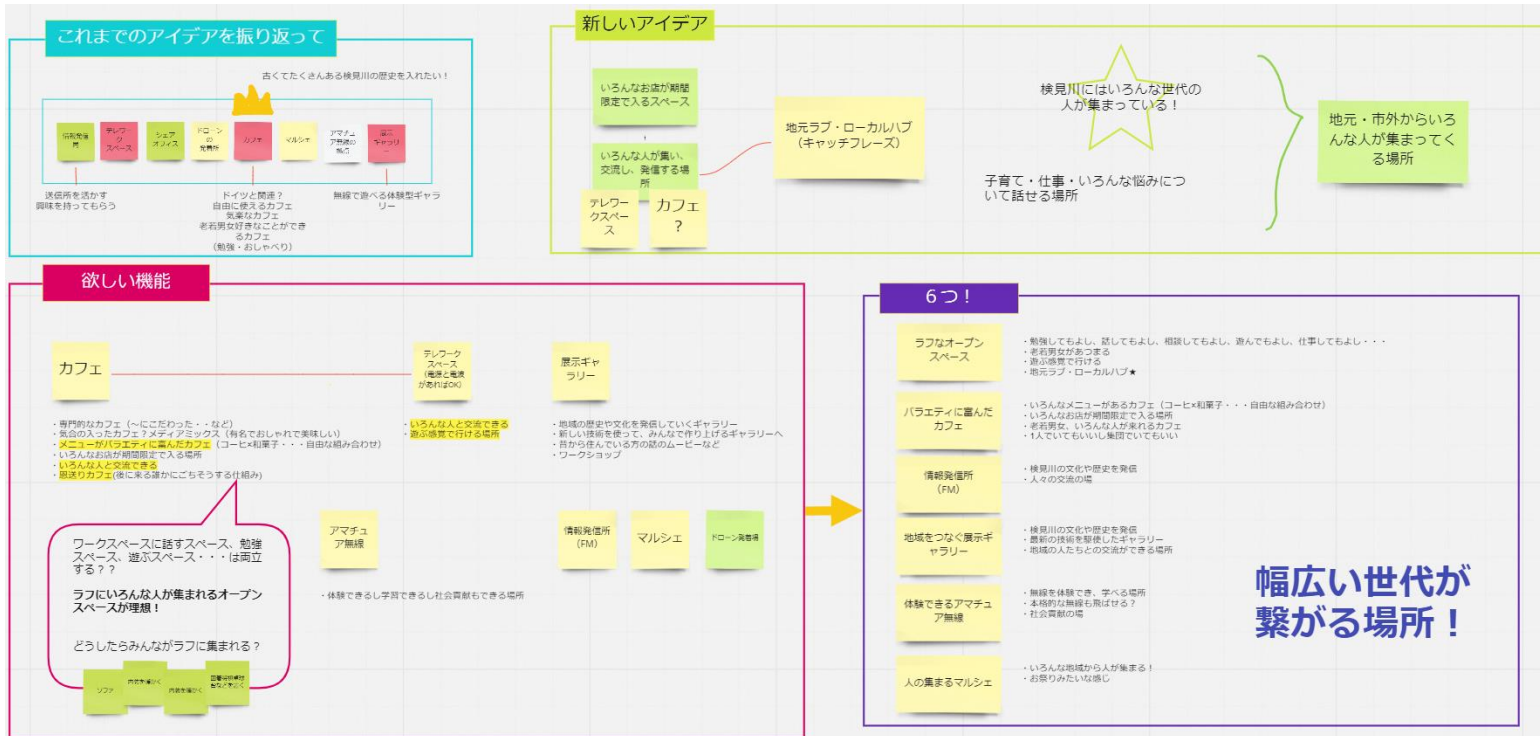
これまでのアイデアを振り返って

古くてたくさんある検見川の歴史を入れたい！

情報発信局

テレワークスペース

シェアオフィス

ドローンの発着所

カフェ

マルシェ

アマチュア無線の施設

展示ギャラリー

送信所を活かす
興味を持ってもらう

ドイツと関連？
自由に使えるカフェ
気楽なカフェ
老若男女好きなことができるカフェ
（勉強・おしゃべり）

無線で遊べる体験型ギャラリー

新しいアイデア

いろんなお店が期間限定で入るスペース

いろんな人が集い、交流し、発信する場所

テレワークスペース

カフェ？

地元ラブ・ローカルハブ（キャッチフレーズ）

検見川にはいろんな世代の人が集まっている！

子育て・仕事・いろんな悩みについて話せる場所

地元・市外からいろんな人が集まってくる場所

欲しい機能

カフェ

テレワークスペース（電源と電波があればOK）

展示ギャラリー

・専門的なカフェ（〜にこだわった・・など）
・気合の入ったカフェ？メディアミックス（有名でおしゃれで美味しい）
・メニューがバラエティに富んだカフェ（コーヒ×和菓子・・・自由な組み合わせ）
・いろんなお店が期間限定で入る場所
・いろんな人と交流できる
・恩送りカフェ(後に来る誰かにごちそうする仕組み)

・いろんな人と交流できる
・遊ぶ感覚で行ける場所

・地域の歴史や文化を発信していくギャラリー
・新しい技術を使って、みんなで作り上げるギャラリーへ
・昔から住んでいる方の話のムービーなど
・ワークショップ

ワークスペースに話すスペース、勉強スペース、遊ぶスペース・・・は両立する？？

ラフにいろんな人が集まれるオープンスペースが理想！

どうしたらみんながラフに集まれる？

ソファ

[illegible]

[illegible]

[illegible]

アマチュア無線

・体験できるし学習できるし社会貢献もできる場所

情報発信所（FM）

マルシェ

ドローン発着場

6つ！

ラフなオープンスペース

・勉強してもよし、話してもよし、相談してもよし、遊んでもよし、仕事してもよし・・・
・老若男女があつまる
・遊ぶ感覚で行ける
・地元ラブ・ローカルハブ★

バラエティに富んだカフェ

・いろんなメニューがあるカフェ（コーヒ×和菓子・・・自由な組み合わせ）
・いろんなお店が期間限定で入る場所
・老若男女、いろんな人が来れるカフェ
・1人でいてもいいし集団でいてもいい

情報発信所（FM）

・検見川の文化や歴史を発信
・人々の交流の場

地域をつなぐ展示ギャラリー

・検見川の文化や歴史を発信
・最新の技術を駆使したギャラリー
・地域の人たちとの交流ができる場所

体験できるアマチュア無線

・無線を体験でき、学べる場所
・本格的な無線も飛ばせる？
・社会貢献の場

人の集まるマルシェ

・いろんな地域から人が集まる！
・お祭りみたいな感じ

幅広い世代が繋がる場所！